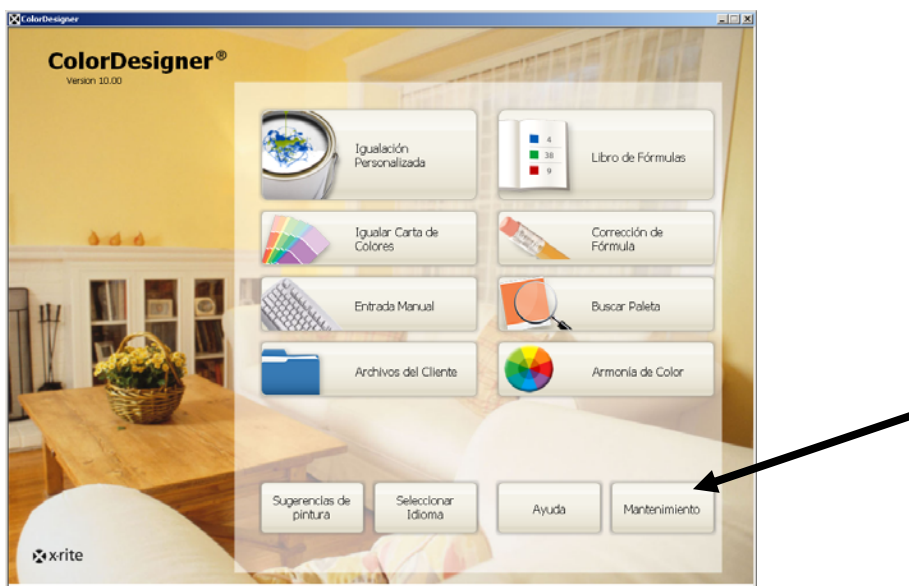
ColorDesigner

ColorDesigner®
Version 10.00

Igualación Personalizada

4
38
9
Libro de Fórmulas

Igualar Carta de Colores

Corrección de Fórmula

Entrada Manual

Buscar Paleta

Archivos del Cliente

Armonía de Color

Sugerencias de pintura

Seleccionar Idioma

Ayuda

Mantenimiento

x·rite